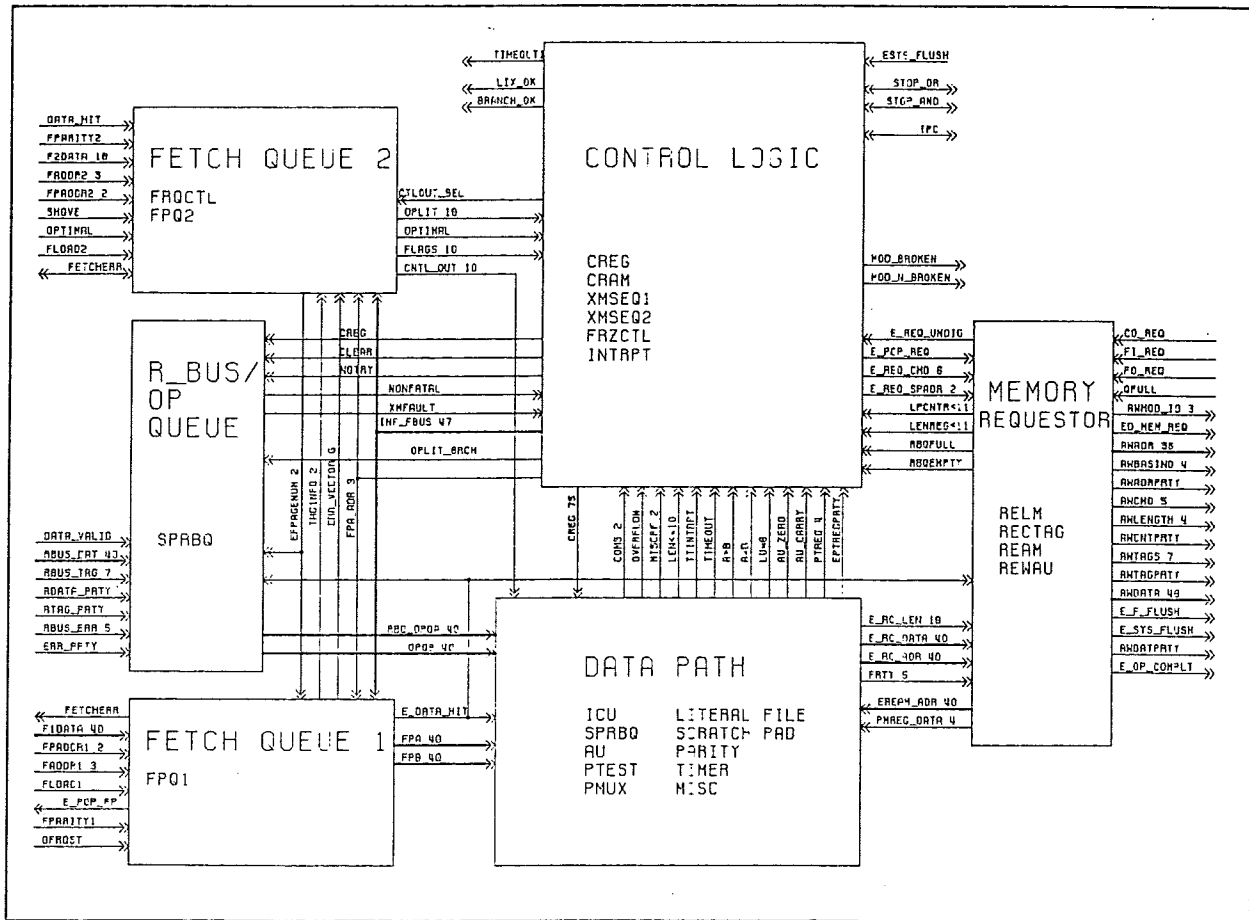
TIMEOUT
LIY_OK
BRANCH_OK
ESTS_FLUSH
STOP_OR
STOP_AND
TPC

DATA_HIT
FPARITY2
F2DATA 18
FAODP2 3
FPADCR2 2
SHOVE
OPTIMAL
FLOAD2
FETCHERR

FETCH QUEUE 2
FRQCTL
FPQ2

CTLOUT_SEL
OPLIT 10
OPTIMAL
FLAGS 10
CNTL_OUT 10

CONTROL LOGIC

CREG
CRAM
XMSEQ1
XMSEQ2
FRZCTL
INTRPT

MOD_BROKEN
MOD_N_BROKEN

CREG
CLEAR
NOTAT
NONFATAL
XMFAULT
INF_FBUS 47
OPLIT_BRCH

R_BUS/
OP
QUEUE

SPRBQ

EFPAGENUM 2
TMCINFO 2
CVA_VECTOR 6
FPA_ADR 3
CREG 75

E_REQ_UNDIG
E_PCP_REQ
E_REQ_CMD 6
E_REQ_SPADR 2
LPCNTR<11
LENREG<11
RBOFULL
RBOEMPTY

MEMORY
REQUESTOR

RELM
RECTAG
REAM
REWAU

CO_REQ
F1_REQ
FO_REQ
QFULL
RWMOD_IO 3
EO_MEM_REQ
RWADR 38
RWBASIND 4
RWADRPATY
RWCMD 5
RWLENGTH 4
RWCNTPATY
RWTAGS 7
RWTAGPATY
RWDATA 49
E_F_FLUSH
E_SYS_FLUSH
RWDATPATY
E_OP_COMPLT

COMS 2
OVFAFLOW
MISCFF 2
LEN<10
TTINTAPT
TIMEOUT
A>B
A=B
LU=0
AU_ZERO
AU_CARRY
PTREG 4
EPTREGPATY

DATA_VALID
RBUS_FAT 43
RBUS_TAG 7
RDATF_PATY
RTAG_PATY
RBUS_ERR 5
ERR_PFTY

RBC_OPOP 40
OPOP 40

E_RC_LEN 18
E_RC_DATA 40
E_RC_ADR 40
PATY 5

EREPH_ADR 40
PMREG_DATA 4

DATA PATH

ICU
SPRBQ
AU
PTEST
PMUX
LITERAL FILE
SCRATCH PAD
PARITY
TIMER
MISC

FETCHERR
F1DATA 40
FPADCR1 2
FAODP1 3
FLOAD1
E_PCP_FP
FPARITY1
OFROST

FETCH QUEUE 1
FPQ1

E_DATA_HIT
FPA 40
FPB 40